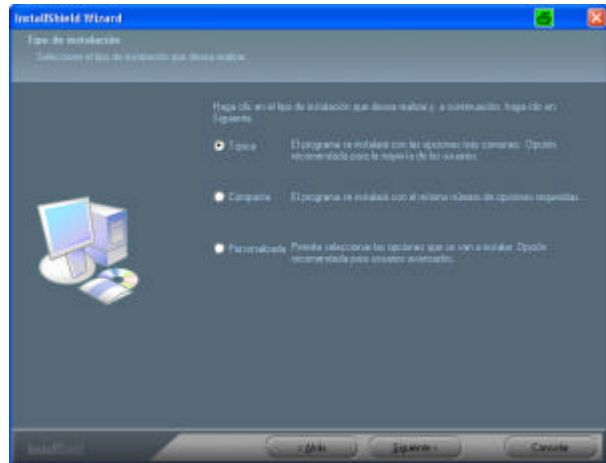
InstallShield Wizard

Tipo de instalación

Seleccione el tipo de instalación que desea realizar.

Haga clic en el tipo de instalación que desea realizar y, a continuación, haga clic en Siguiente.

Típica El programa se instalará con las opciones más comunes. Opción recomendada para la mayoría de los usuarios.

Compacta El programa se instalará con el mínimo número de opciones requeridas.

Personalizada Permite seleccionar las opciones que se van a instalar. Opción recomendada para usuarios avanzados.

InstallShield

< Atrás

Siguiente >

Cancelar